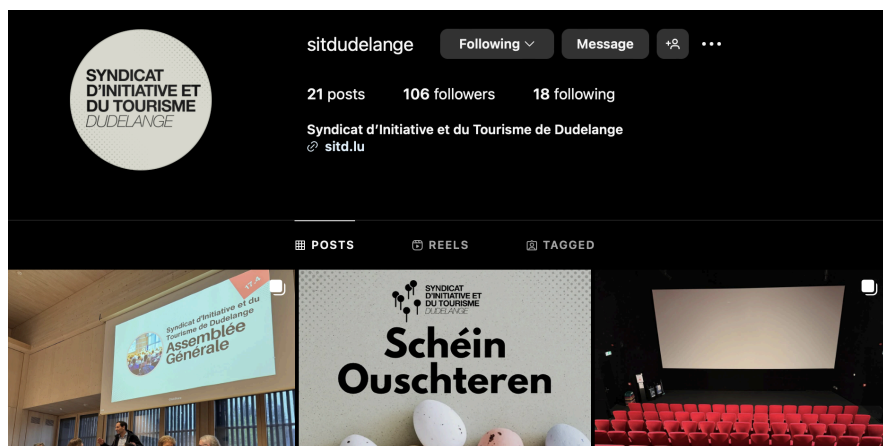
SYNDICAT D'INITIATIVE ET DU TOURISME DUDELANGE

sitdudelange

Following

Message

21 posts 106 followers 18 following

Syndicat d'Initiative et du Tourisme de Dudelange

sitd.lu

POSTS REELS TAGGED

Syndicat d'Initiative et du Tourisme de Dudelange
Assemblée Générale

SYNDICAT D'INITIATIVE ET DU TOURISME DUDELANGE
Schéin Ouschteren